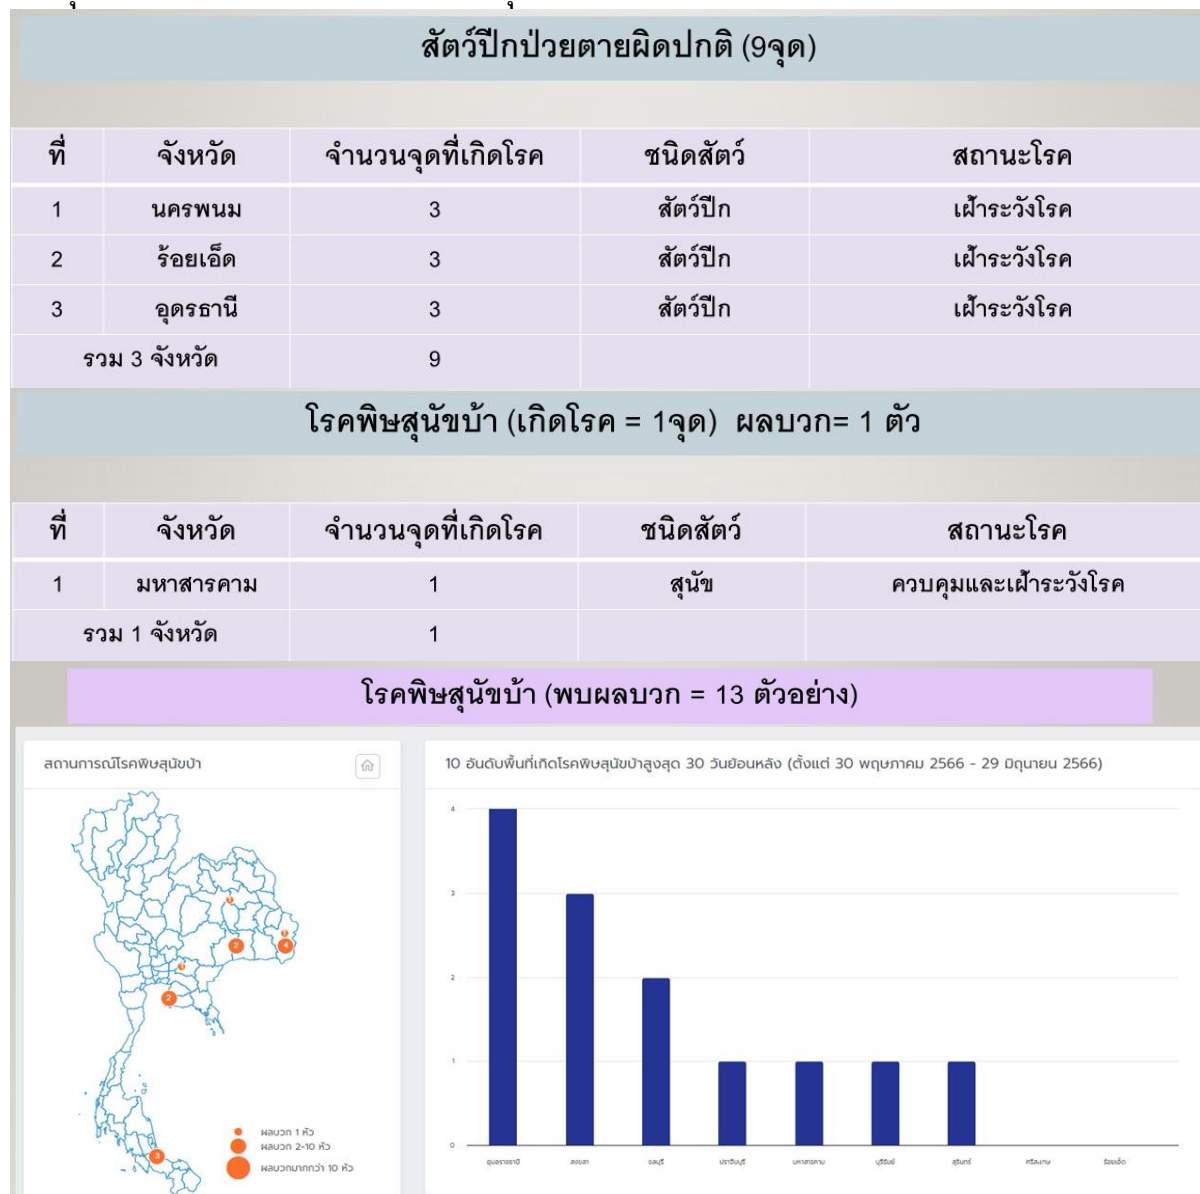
สัตว์ปีกป่วยตายผิดปกติ (9จุด)

| ที่ | จังหวัด | จำนวนจุดที่เกิดโรค | ชนิดสัตว์ | สถานะโรค |
|---|---|---|---|---|
| 1 | นครพนม | 3 | สัตว์ปีก | เฝ้าระวังโรค |
| 2 | ร้อยเอ็ด | 3 | สัตว์ปีก | เฝ้าระวังโรค |
| 3 | อุดรธานี | 3 | สัตว์ปีก | เฝ้าระวังโรค |
| รวม 3 จังหวัด | | 9 | | |

โรคพิษสุนัขบ้า (เกิดโรค = 1จุด) ผลบวก= 1 ตัว

| ที่ | จังหวัด | จำนวนจุดที่เกิดโรค | ชนิดสัตว์ | สถานะโรค |
|---|---|---|---|---|
| 1 | มหาสารคาม | 1 | สุนัข | ควบคุมและเฝ้าระวังโรค |
| รวม 1 จังหวัด | | 1 | | |

โรคพิษสุนัขบ้า (พบผลบวก = 13 ตัวอย่าง)

สถานการณ์โรคพิษสุนัขบ้า

1
2
4
1
1
2
3

ผลบวก 1 หัว
ผลบวก 2-10 หัว
ผลบวกมากกว่า 10 หัว

10 อันดับพื้นที่เกิดโรคพิษสุนัขบ้าสูงสุด 30 วันย้อนหลัง (ตั้งแต่ 30 พฤษภาคม 2566 - 29 มิถุนายน 2566)

4
3
2
1
0

อุบลราชธานี
สงขลา
ชลบุรี
ปราจีนบุรี
มหาสารคาม
บุรีรัมย์
สุรินทร์
ศรีสะเกษ
ร้อยเอ็ด